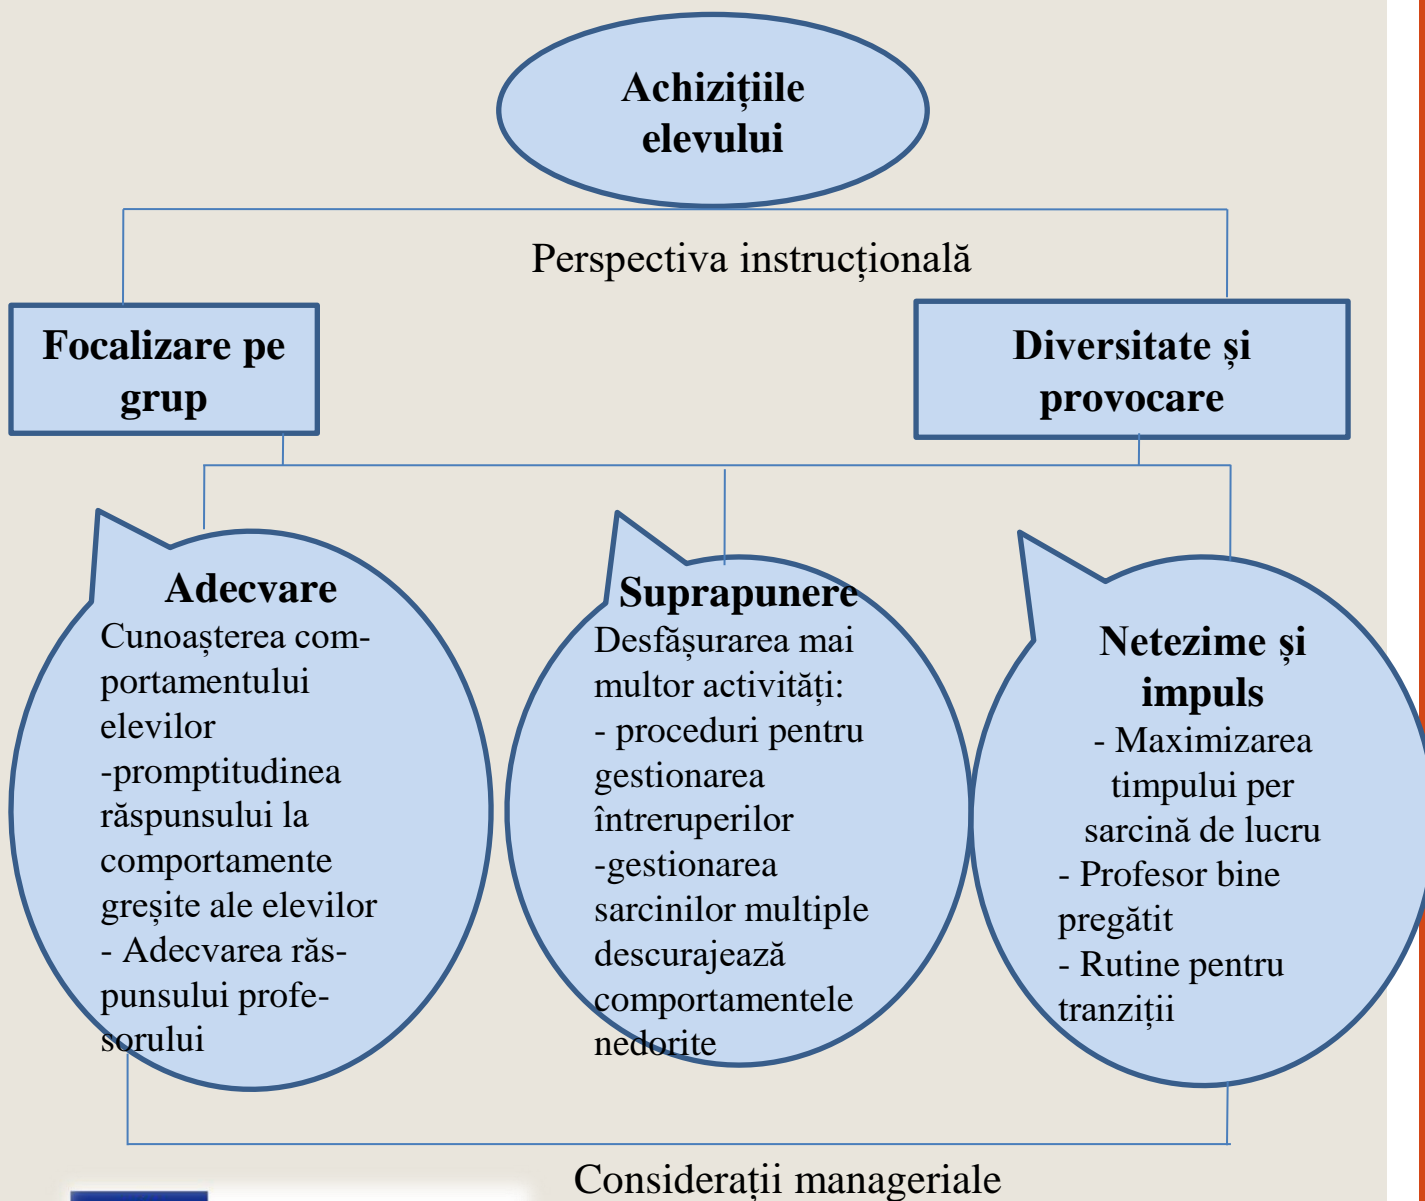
Achizițiile elevului

Perspectiva instrucțională

Focalizare pe grup

Diversitate și provocare

Adecvare
Cunoașterea comportamentului elevilor
-promptitudinea răspunsului la comportamente greșite ale elevilor
- Adecvarea răspunsului profesorului

Suprapunere
Desfășurarea mai multor activități:
- proceduri pentru gestionarea întreruperilor
-gestionarea sarcinilor multiple descurajează comportamentele nedorite

Netezime și impuls
- Maximizarea timpului per sarcină de lucru
- Profesor bine pregătit
- Rutine pentru tranziții

Considerații manageriale